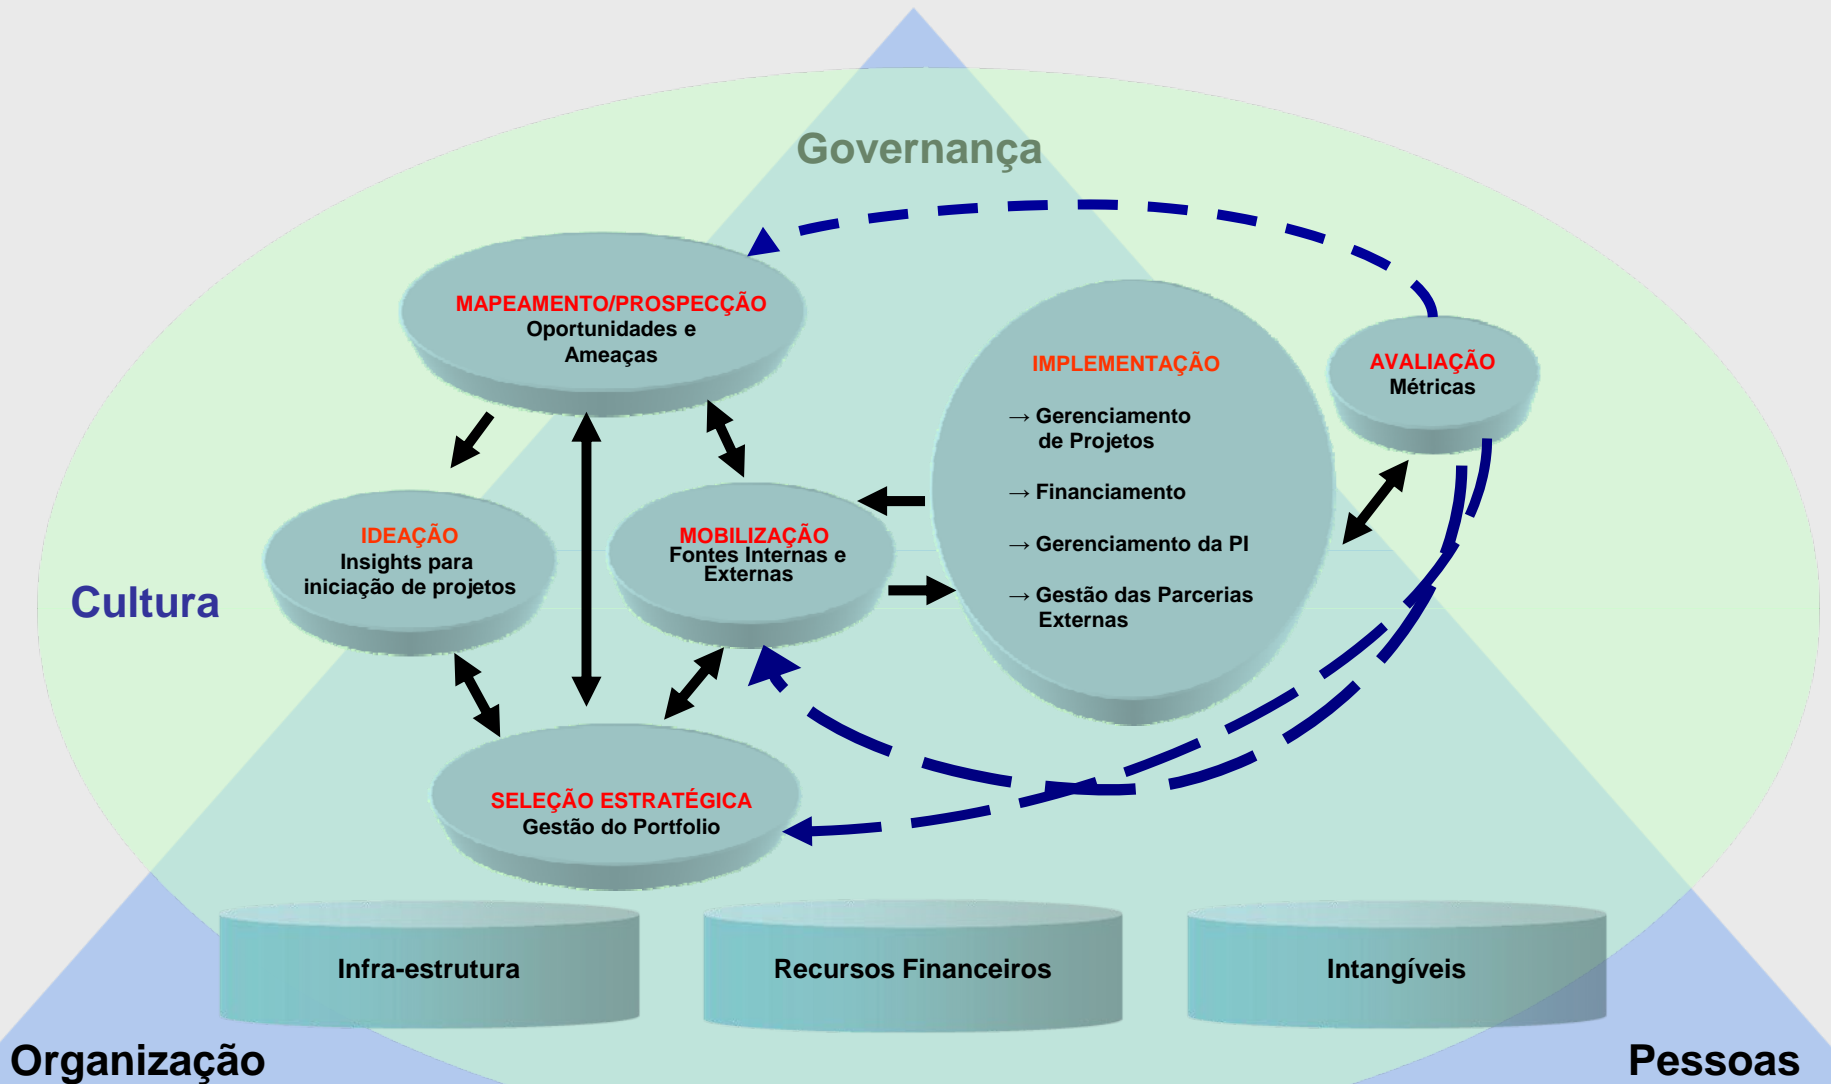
Governança

MAPEAMENTO/PROSPECÇÃO
Oportunidades e Ameaças

IMPLEMENTAÇÃO
→ Gerenciamento de Projetos
→ Financiamento
→ Gerenciamento da PI
→ Gestão das Parcerias Externas

AVALIAÇÃO
Métricas

Cultura

IDEAÇÃO
Insights para iniciação de projetos

MOBILIZAÇÃO
Fontes Internas e Externas

SELEÇÃO ESTRATÉGICA
Gestão do Portfolio

Infra-estrutura

Recursos Financeiros

Intangíveis

Organização

Pessoas